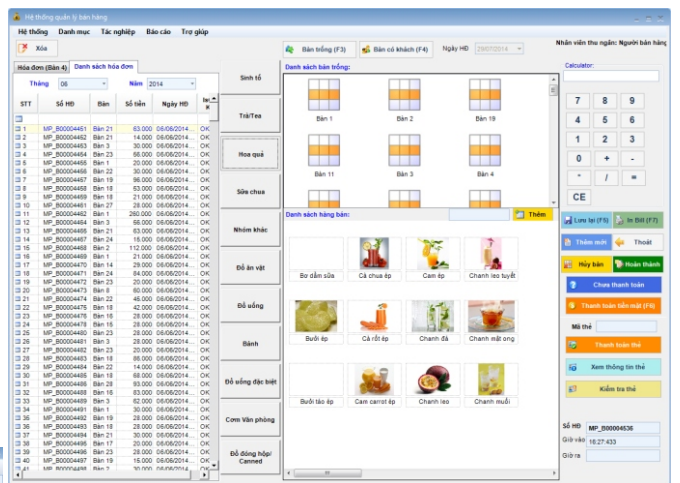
Hệ thống quản lý bán hàng

Hệ thống Danh mục Tác nghiệp Báo cáo Trợ giúp

Xóa

Bàn trống (F3) Bàn có khách (F4) Ngày HĐ 29/07/2014

Nhân viên thu ngân: Người bán hàng

Hóa đơn (Bàn 4) Danh sách hóa đơn

Tháng 06 Năm 2014

| STT | Số HĐ | Bàn | Số tiền | Ngày HĐ | Tê |
|---|---|---|---|---|---|
| 1 | MP_B00004451 | Bàn 21 | 63.000 | 06/06/2014 | OK |
| 2 | MP_B00004452 | Bàn 21 | 14.000 | 06/06/2014 | OK |
| 3 | MP_B00004453 | Bàn 3 | 30.000 | 06/06/2014 | OK |
| 4 | MP_B00004454 | Bàn 23 | 66.000 | 06/06/2014 | OK |
| 5 | MP_B00004455 | Bàn 1 | 20.000 | 06/06/2014 | OK |
| 6 | MP_B00004456 | Bàn 22 | 30.000 | 06/06/2014 | OK |
| 7 | MP_B00004457 | Bàn 19 | 66.000 | 06/06/2014 | OK |
| 8 | MP_B00004458 | Bàn 18 | 63.000 | 06/06/2014 | OK |
| 9 | MP_B00004459 | Bàn 18 | 21.000 | 06/06/2014 | OK |
| 10 | MP_B00004460 | Bàn 27 | 20.000 | 06/06/2014 | OK |
| 11 | MP_B00004462 | Bàn 1 | 260.000 | 06/06/2014 | OK |
| 12 | MP_B00004464 | Bàn 3 | 66.000 | 06/06/2014 | OK |
| 13 | MP_B00004465 | Bàn 21 | 63.000 | 06/06/2014 | OK |
| 14 | MP_B00004467 | Bàn 24 | 16.000 | 06/06/2014 | OK |
| 15 | MP_B00004468 | Bàn 2 | 112.000 | 06/06/2014 | OK |
| 16 | MP_B00004469 | Bàn 1 | 21.000 | 06/06/2014 | OK |
| 17 | MP_B00004470 | Bàn 14 | 63.000 | 06/06/2014 | OK |
| 18 | MP_B00004471 | Bàn 24 | 84.000 | 06/06/2014 | OK |
| 19 | MP_B00004472 | Bàn 23 | 20.000 | 06/06/2014 | OK |
| 20 | MP_B00004473 | Bàn 8 | 60.000 | 06/06/2014 | OK |
| 21 | MP_B00004474 | Bàn 22 | 45.000 | 06/06/2014 | OK |
| 22 | MP_B00004475 | Bàn 18 | 42.000 | 06/06/2014 | OK |
| 23 | MP_B00004476 | Bàn 16 | 28.000 | 06/06/2014 | OK |
| 24 | MP_B00004478 | Bàn 15 | 28.000 | 06/06/2014 | OK |
| 25 | MP_B00004480 | Bàn 23 | 75.000 | 06/06/2014 | OK |
| 26 | MP_B00004481 | Bàn 3 | 28.000 | 06/06/2014 | OK |
| 27 | MP_B00004482 | Bàn 13 | 66.000 | 06/06/2014 | OK |
| 28 | MP_B00004483 | Bàn 18 | 66.000 | 06/06/2014 | OK |
| 29 | MP_B00004484 | Bàn 22 | 14.000 | 06/06/2014 | OK |
| 30 | MP_B00004485 | Bàn 18 | 68.000 | 06/06/2014 | OK |
| 31 | MP_B00004486 | Bàn 26 | 84.000 | 06/06/2014 | OK |
| 32 | MP_B00004488 | Bàn 18 | 63.000 | 06/06/2014 | OK |
| 33 | MP_B00004489 | Bàn 3 | 62.000 | 06/06/2014 | OK |
| 34 | MP_B00004491 | Bàn 1 | 30.000 | 06/06/2014 | OK |
| 35 | MP_B00004492 | Bàn 19 | 30.000 | 06/06/2014 | OK |
| 36 | MP_B00004493 | Bàn 18 | 21.000 | 06/06/2014 | OK |
| 37 | MP_B00004494 | Bàn 21 | 30.000 | 06/06/2014 | OK |
| 38 | MP_B00004495 | Bàn 17 | 20.000 | 06/06/2014 | OK |
| 39 | MP_B00004496 | Bàn 23 | 63.000 | 06/06/2014 | OK |
| 40 | MP_B00004497 | Bàn 19 | 15.000 | 06/06/2014 | OK |

Sinh tố
Trà/Tea
Hoa quả
Sữa chua
Nhóm khác
Đồ ăn vặt
Đồ uống
Bánh
Đồ uống đặc biệt
Cơm Văn phòng
Đồ đóng hộp/ Canned

Danh sách bàn trống:
Bàn 1 Bàn 2 Bàn 19
Bàn 11 Bàn 3 Bàn 4

Danh sách hàng bán: Thêm
Bơ dầm sữa Cà chua ép Cam ép Chanh leo tuyết
Bưởi ép Cà rốt ép Chanh đá Chanh mật ong
Bưởi táo ép Cam carrot ép Chanh leo Chanh muối

Calculator:
7 8 9
4 5 6
1 2 3
0 + -
* / =
CE

Lưu lại (F5) In Bill (F7)
Thêm mới Thoát
Hủy bàn Hoàn thành
Chưa thanh toán
Thanh toán tiền mặt (F6)
Mã thẻ
Thanh toán thẻ
Xem thông tin thẻ
Kiểm tra thẻ

Số HĐ MP_B00004536
Giờ vào 16:27:433
Giờ ra